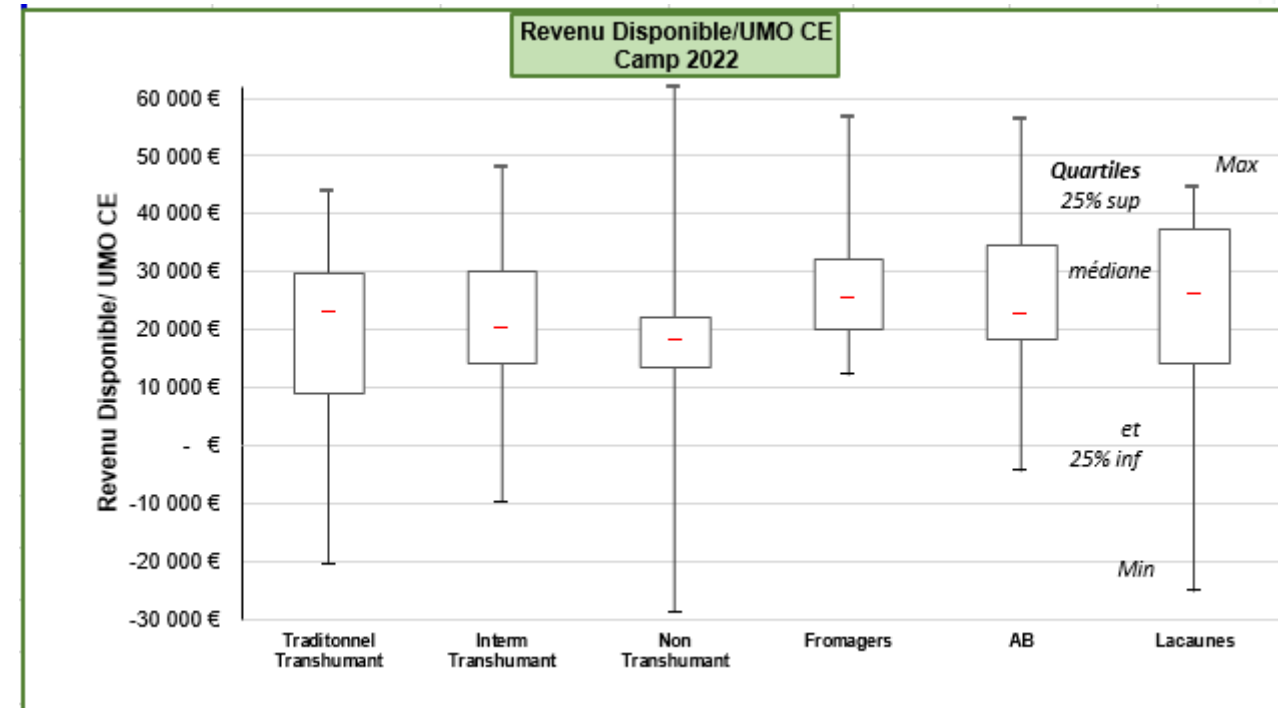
Revenu Disponible/UMO CE
Camp 2022

Revenu Disponible/ UMO CE

60 000 €
50 000 €
40 000 €
30 000 €
20 000 €
10 000 €
- €
-10 000 €
-20 000 €
-30 000 €

Quartiles
25% sup
médiane
et
25% inf

Max
Min

Traditonnel Transhumant
Interm Transhumant
Non Transhumant
Fromagers
AB
Lacaunes